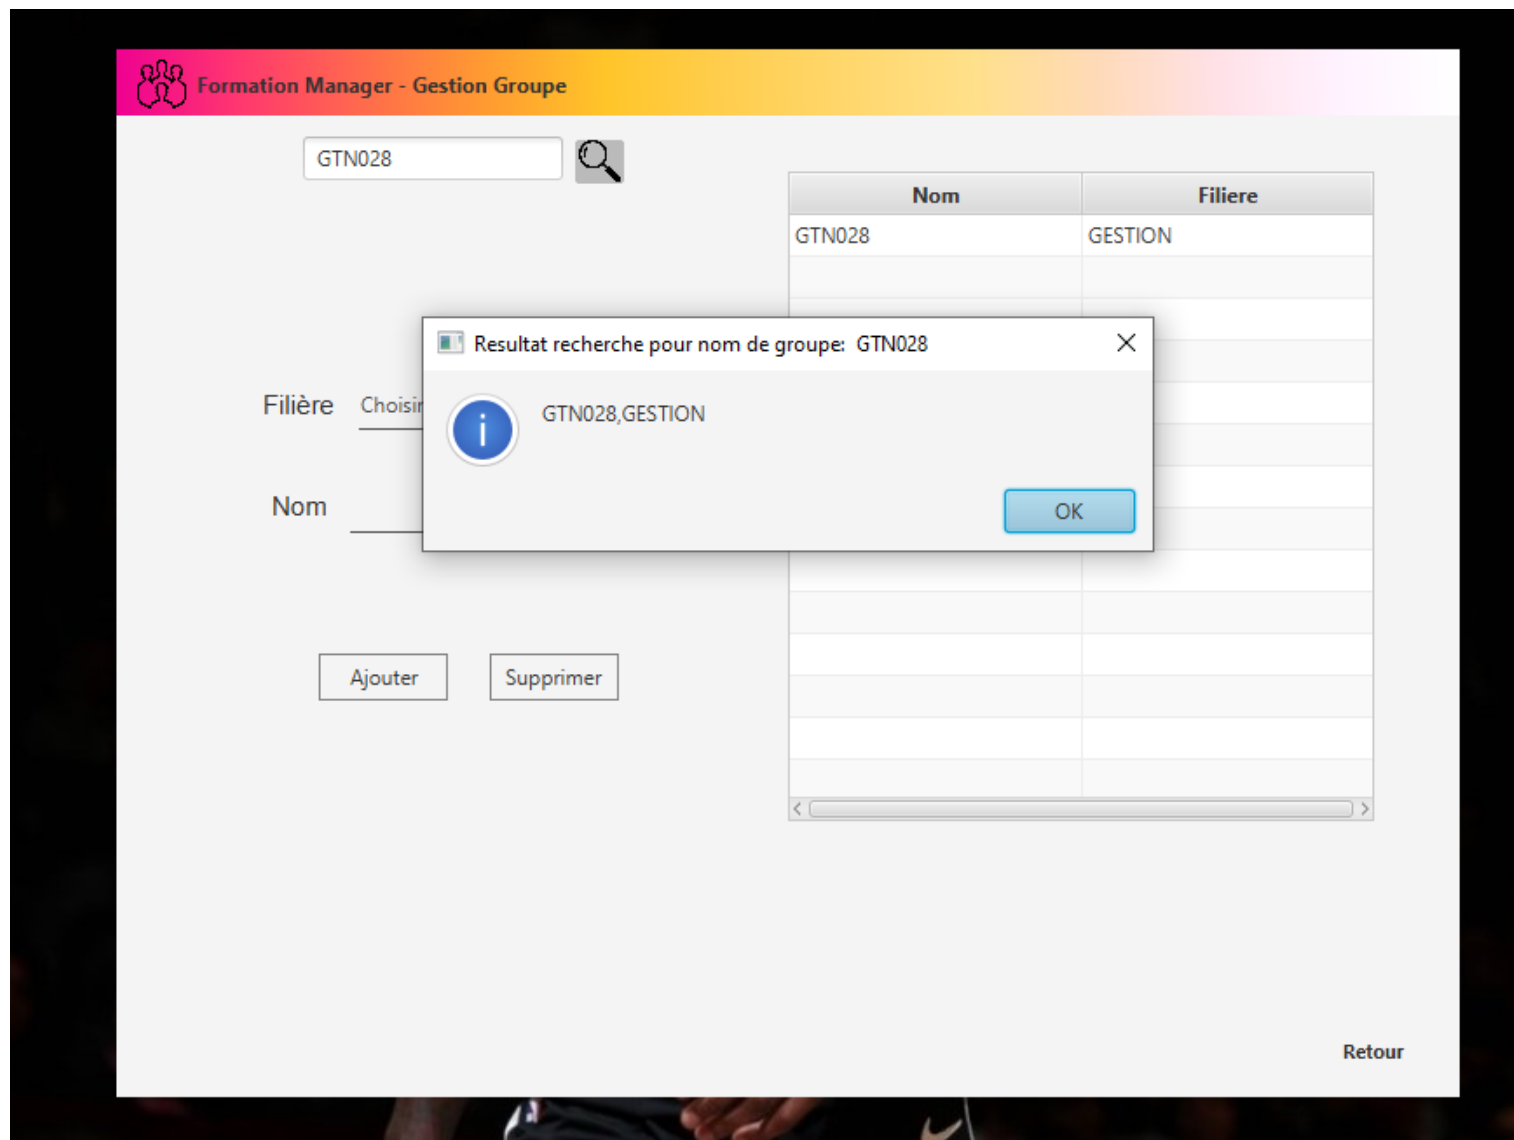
Formation Manager - Gestion Groupe

GTN028

| Nom | Filiere |
|---|---|
| GTN028 | GESTION |

Filière Choisi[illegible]

Nom

Ajouter Supprimer

Resultat recherche pour nom de groupe: GTN028

GTN028,GESTION

OK

Retour